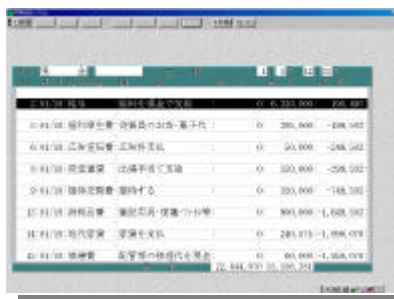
1:01/10 給与 給料を現金で支給 0 6,330,000 -390,497
2:01/10 福利厚生費 従業員の忘年会一層々代 0 200,000 -190,497
3:01/10 広告宣伝費 広告料支払 0 50,000 -240,502
4:01/10 荷造運賃 出張手当て支給 0 120,000 -250,502
5:01/10 接待交際費 接待する 0 120,000 -148,502
17:01/10 消耗品費 事務用品・備品一つ分等 0 300,000 -1,648,502
18:01/10 地代家賃 家賃を支払 0 240,575 -1,999,078
19:01/10 租税公課 固定資産の税金を支払 0 60,000 -1,959,078
22,844,930 21,355,254